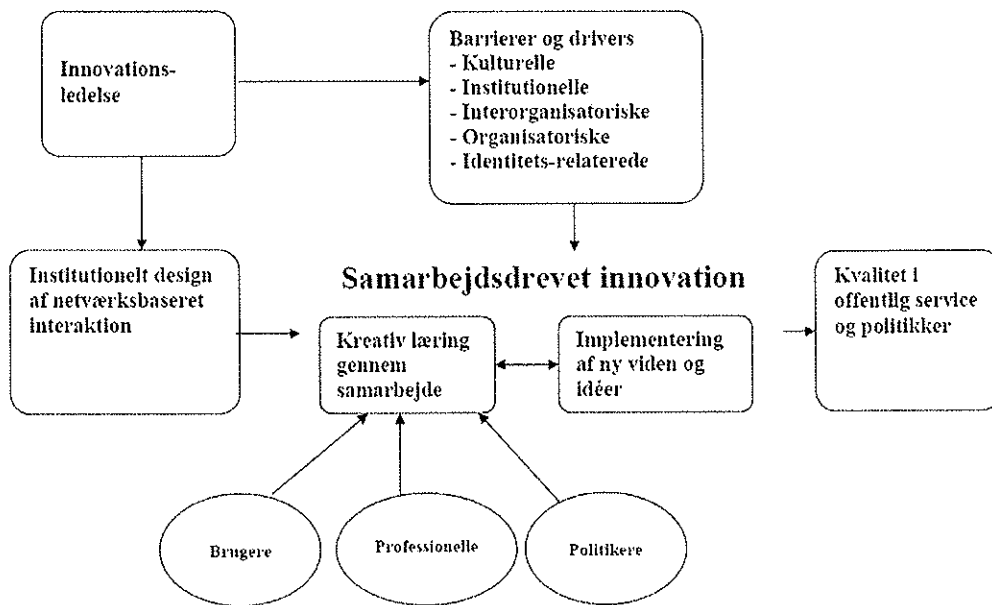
Innovationsledelse

Barrierer og drivers
- Kulturelle
- Institutionelle
- Interorganisatoriske
- Organisatoriske
- Identitets-relaterede

Institutionelt design af netværksbaseret interaktion

Samarbejdsdrevet innovation

Kreativ læring gennem samarbejde

Implementering af ny viden og idéer

Kvalitet i offentlig service og politikker

Brugere

Professionelle

Politikere